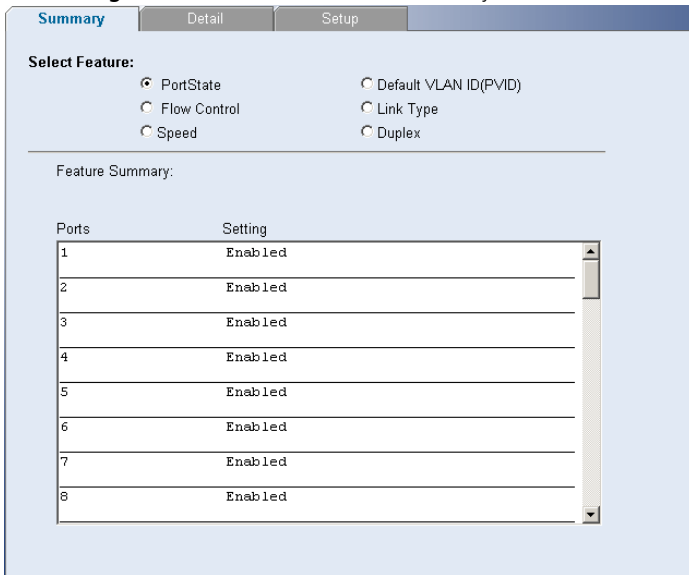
Summary Detail Setup

Select Feature:

PortState
Flow Control
Speed
Default VLAN ID(PVID)
Link Type
Duplex

Feature Summary:

| Ports | Setting |
|---|---|
| 1 | Enabled |
| 2 | Enabled |
| 3 | Enabled |
| 4 | Enabled |
| 5 | Enabled |
| 6 | Enabled |
| 7 | Enabled |
| 8 | Enabled |